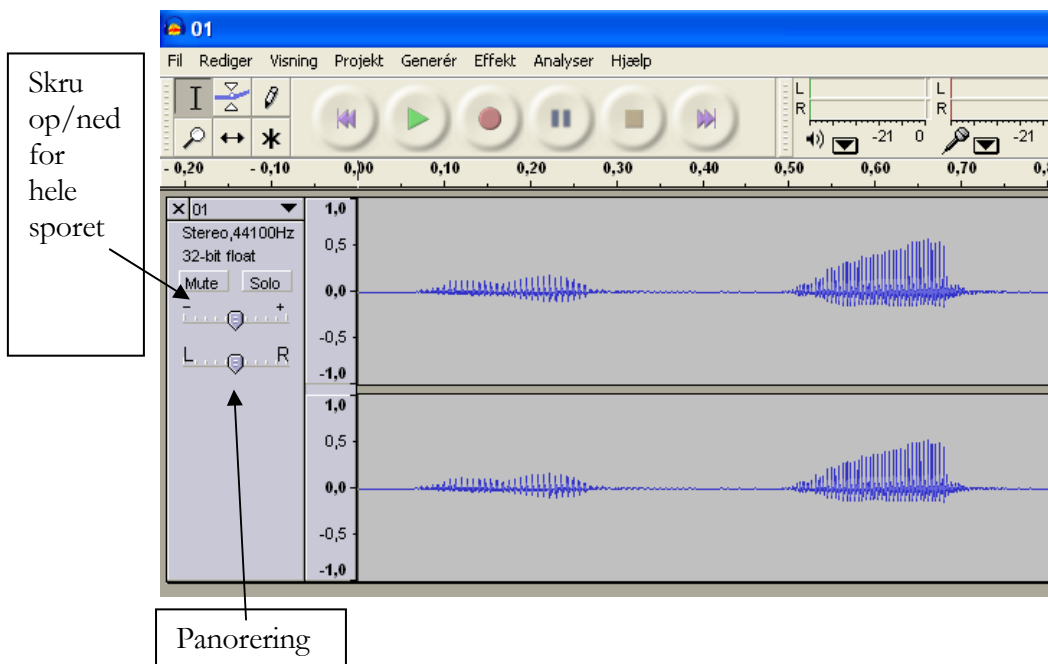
Skru op/ned for hele sporet

01

Fil Rediger Visning Projekt Generér Effekt Analyser Hjælp

L
R
-21 0
L
R
-21

- 0,20 - 0,10 0,00 0,10 0,20 0,30 0,40 0,50 0,60 0,70

× 01
Stereo,44100Hz
32-bit float
Mute Solo
- +
L R

1,0
0,5
0,0
-0,5
-1,0
1,0
0,5
0,0
-0,5
-1,0

Panorering